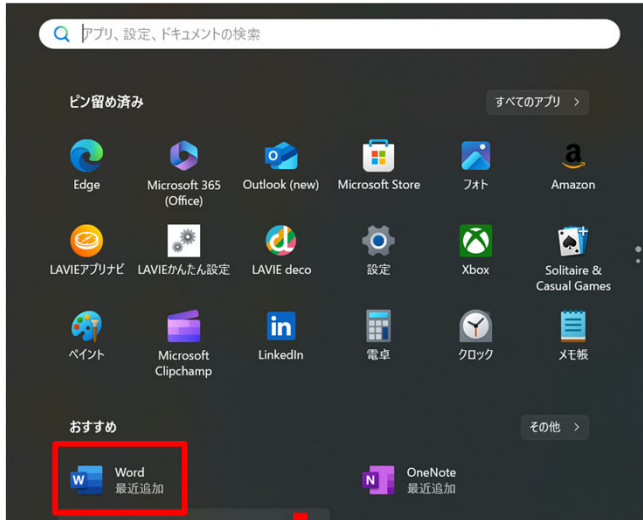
アプリ、設定、ドキュメントの検索

ピン留め済み

すべてのアプリ >

Edge

Microsoft 365 (Office)

Outlook (new)

Microsoft Store

フォト

Amazon

LAVIEアプリナビ

LAVIEかんたん設定

LAVIE deco

設定

Xbox

Solitaire & Casual Games

ペイント

Microsoft Clipchamp

LinkedIn

電卓

クロック

メモ帳

おすすめ

その他 >

Word
最近追加

OneNote
最近追加